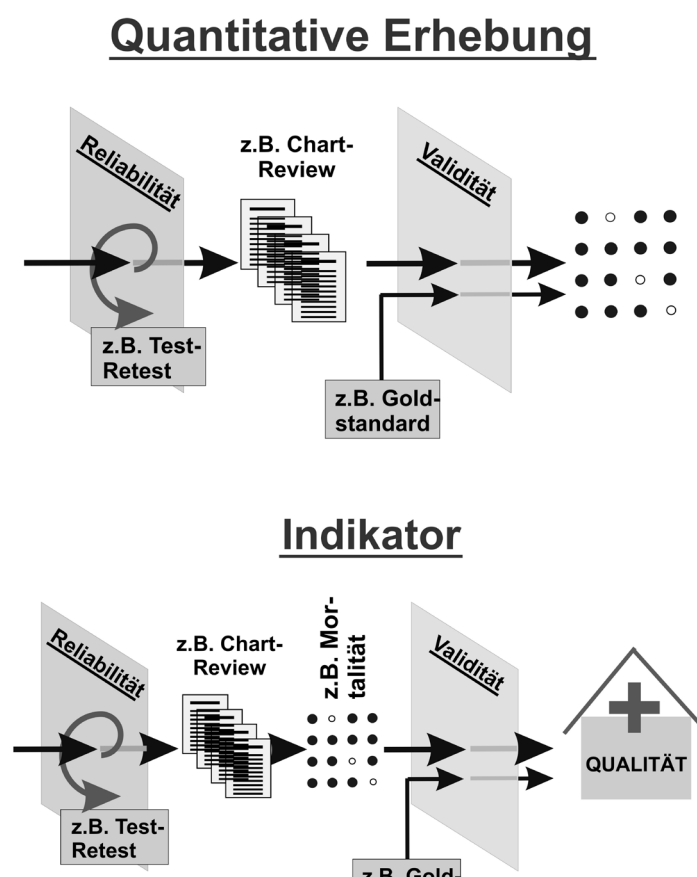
Quantitative Erhebung

Reliabilität

z.B. Chart-Review

Validität

z.B. Test-Retest

z.B. Goldstandard

Indikator

Reliabilität

z.B. Chart-Review

z.B. Mortalität

Validität

QUALITÄT

z.B. Test-Retest

z.B. Gold-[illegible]